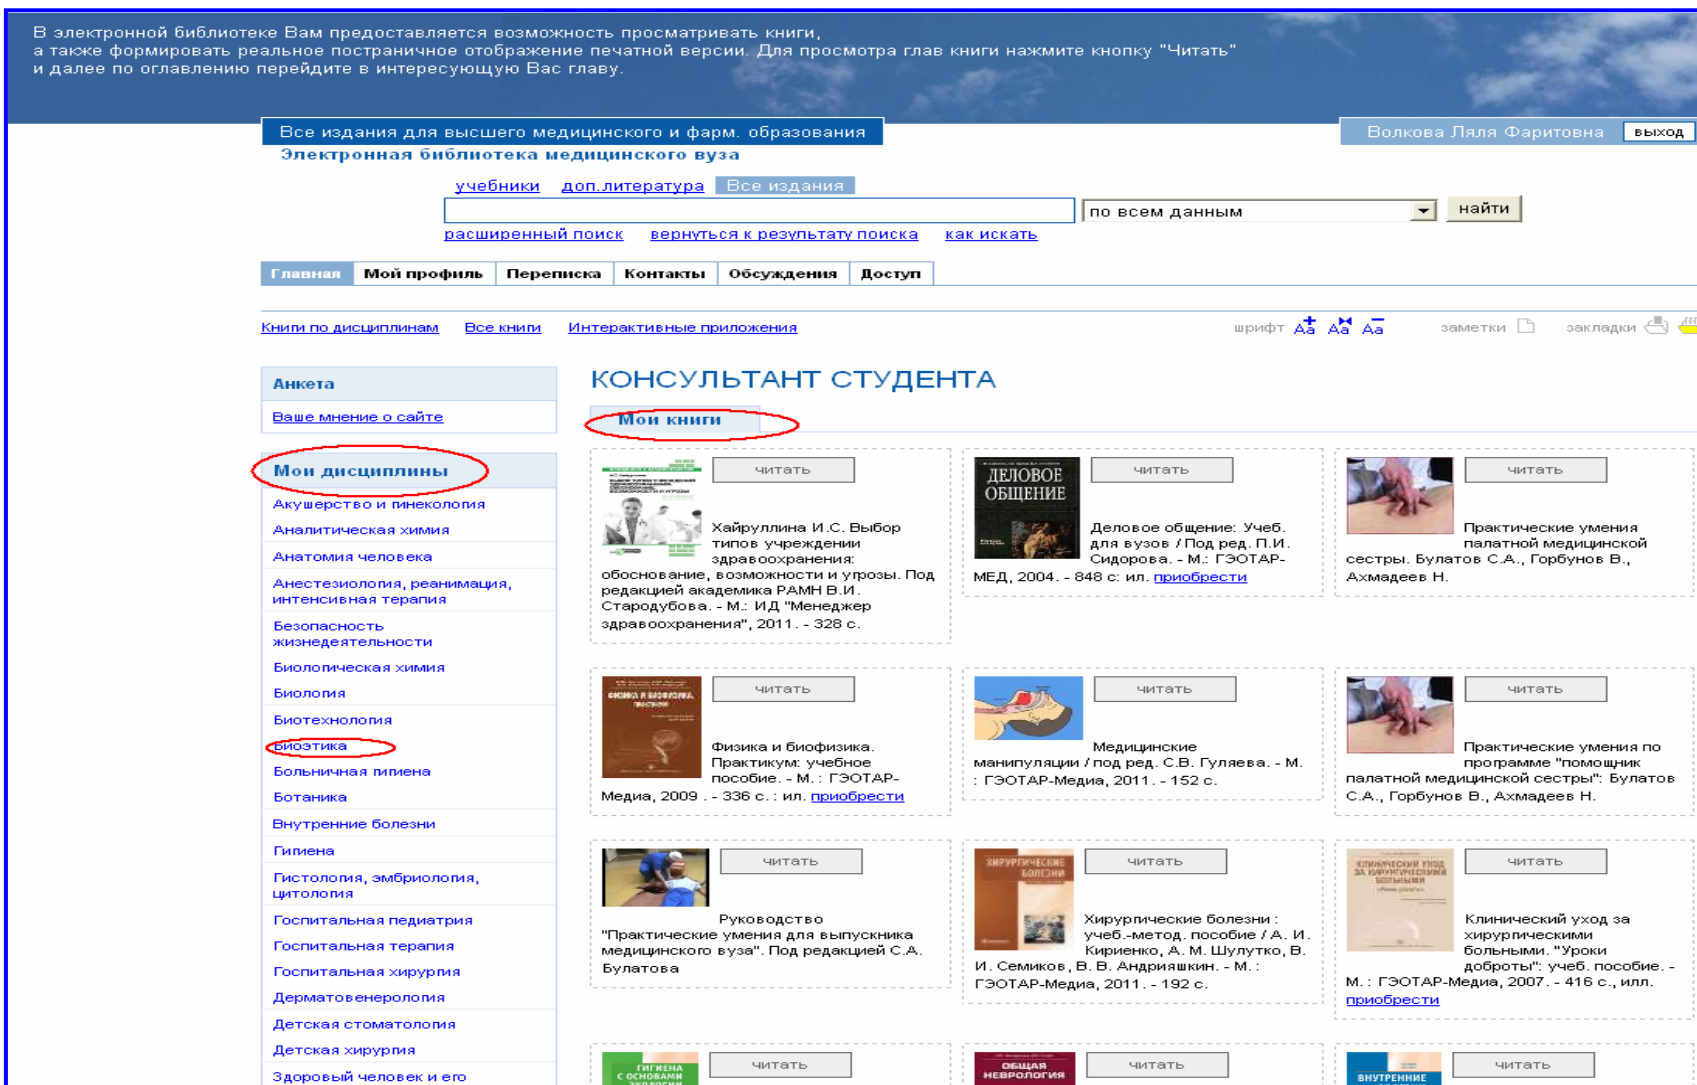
В электронной библиотеке Вам предоставляется возможность просматривать книги, а также формировать реальное постраничное отображение печатной версии. Для просмотра глав книги нажмите кнопку "Читать" и далее по оглавлению перейдите в интересующую Вас главу.

Все издания для высшего медицинского и фарм. образования

Волкова Ляля Фаритовна выход

Электронная библиотека медицинского вуза

учебники доп.литература Все издания

по всем данным найти

расширенный поиск вернуться к результату поиска как искать

Главная Мой профиль Переписка Контакты Обсуждения Доступ

Книги по дисциплинам Все книги Интерактивные приложения

шрифт заметки закладки

Анкета

Ваше мнение о сайте

Мои дисциплины

Акушерство и гинекология
Аналитическая химия
Анатомия человека
Анестезиология, реанимация, интенсивная терапия
Безопасность жизнедеятельности
Биологическая химия
Биология
Биотехнология
Биоэтика
Больничная гигиена
Ботаника
Внутренние болезни
Гигиена
Гистология, эмбриология, цитология
Госпитальная педиатрия
Госпитальная терапия
Госпитальная хирургия
Дерматовенерология
Детская стоматология
Детская хирургия
Здоровый человек и его

КОНСУЛЬТАНТ СТУДЕНТА

Мои книги

читать
Хайруллина И.С. Выбор типов учреждений здравоохранения: обоснование, возможности и угрозы. Под редакцией академика РАМН В.И. Стародубова. - М.: ИД "Менеджер здравоохранения", 2011. - 328 с.

ДЕЛОВОЕ ОБЩЕНИЕ
читать
Деловое общение: Учеб. для вузов / Под ред. П.И. Сидорова. - М.: ГЭОТАР-МЕД, 2004. - 848 с: ил. приобрести

читать
Практические умения палатной медицинской сестры. Булатов С.А., Горбунов В., Ахмадеев Н.

ФИЗИКА И БИОФИЗИКА. ПРАКТИКУМ
читать
Физика и биофизика. Практикум: учебное пособие. - М. : ГЭОТАР-Медиа, 2009 . - 336 с. : ил. приобрести

читать
Медицинские манипуляции / под ред. С.В. Гуляева. - М. : ГЭОТАР-Медиа, 2011. - 152 с.

читать
Практические умения по программе "помощник палатной медицинской сестры": Булатов С.А., Горбунов В., Ахмадеев Н.

читать
Руководство "Практические умения для выпускника медицинского вуза". Под редакцией С.А. Булатова

ХИРУРГИЧЕСКИЕ БОЛЕЗНИ
читать
Хирургические болезни : учеб.-метод. пособие / А. И. Кириенко, А. М. Шулутко, В. И. Семиков, В. В. Андрияшкин. - М. : ГЭОТАР-Медиа, 2011. - 192 с.

КЛИНИЧЕСКИЙ УХОД ЗА ХИРУРГИЧЕСКИМИ БОЛЬНЫМИ
читать
Клинический уход за хирургическими больными. "Уроки доброты": учеб. пособие. - М. : ГЭОТАР-Медиа, 2007. - 416 с., илл. приобрести

ГИГИЕНА С ОСНОВАМИ ЭКОЛОГИИ
читать

ОБЩАЯ НЕВРОЛОГИЯ
читать

ВНУТРЕННИЕ
читать